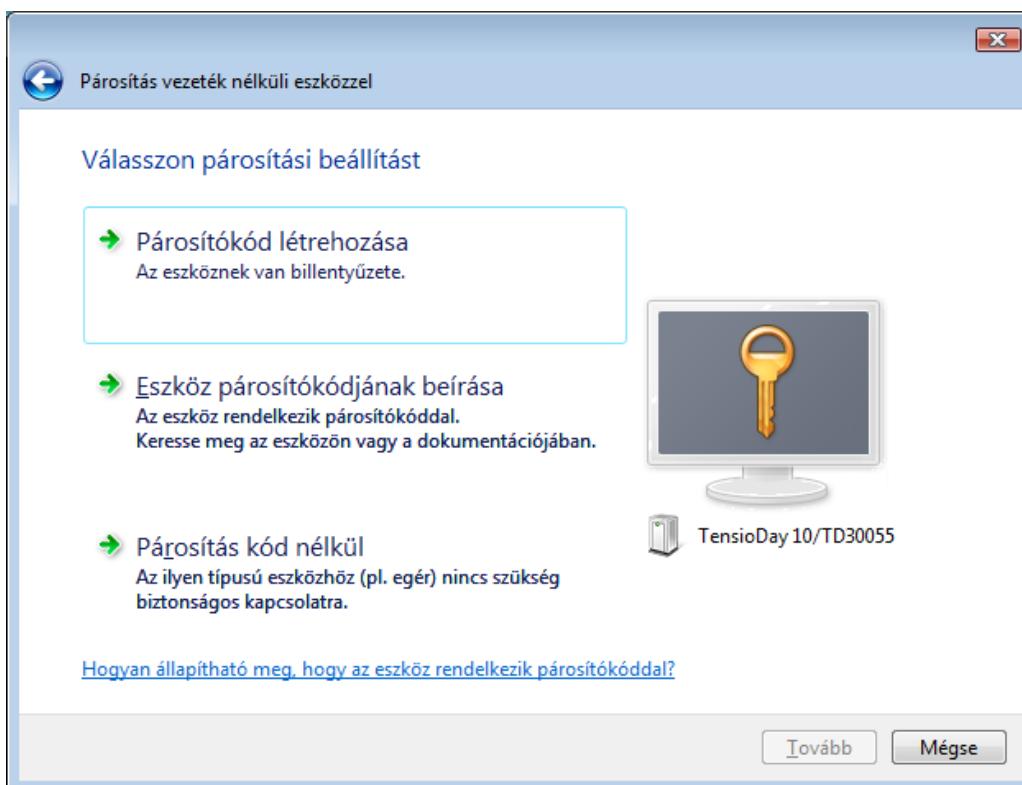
Párosítás vezeték nélküli eszközzel

Válasszon párosítási beállítást

Párosítókód létrehozása
Az eszköznek van billentyűzete.

Eszköz párosítókódjának beírása
Az eszköz rendelkezik párosítókóddal.
Keresse meg az eszközön vagy a dokumentációjában.

Párosítás kód nélkül
Az ilyen típusú eszközhöz (pl. egér) nincs szükség biztonságos kapcsolatra.

TensioDay 10/TD30055

Hogyan állapítható meg, hogy az eszköz rendelkezik párosítókóddal?

Tovább
Mégse